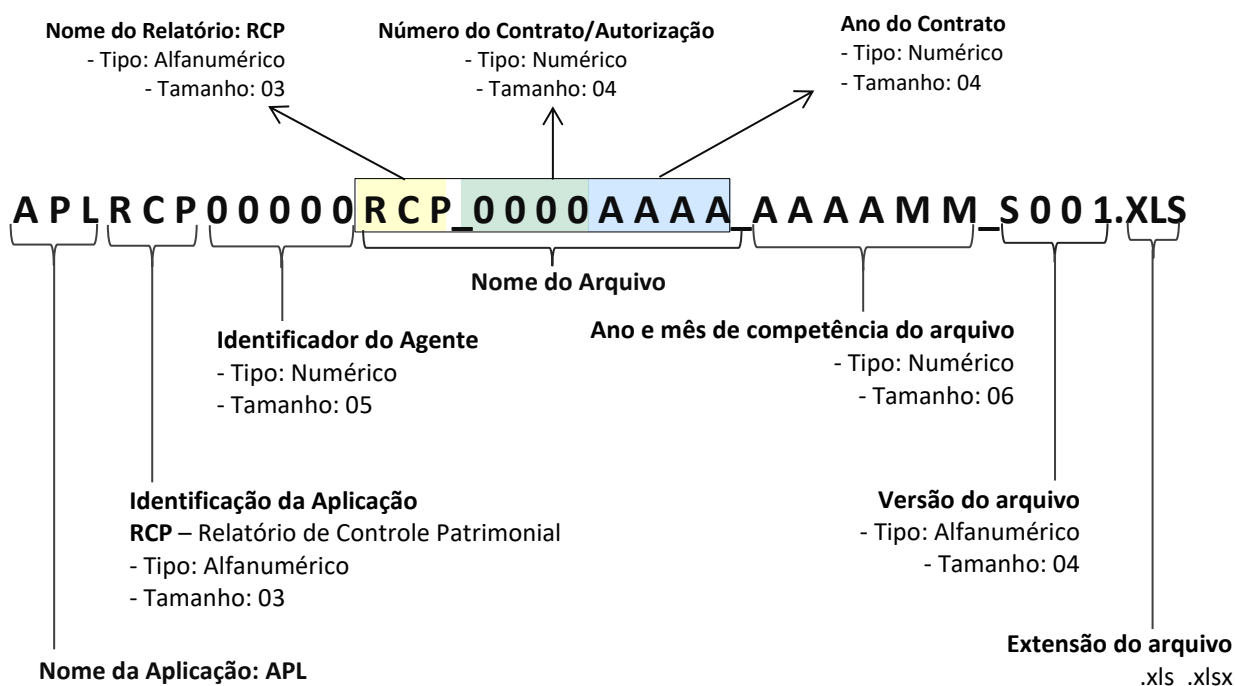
**Nome do Relatório: RCP**
- Tipo: Alfanumérico
- Tamanho: 03

**Número do Contrato/Autorização**
- Tipo: Numérico
- Tamanho: 04

**Ano do Contrato**
- Tipo: Numérico
- Tamanho: 04

A P L R C P 0 0 0 0 0 R C P _ 0 0 0 0 A A A A _ A A A A M M _ S 0 0 1 .XLS

**Nome do Arquivo**

**Identificador do Agente**
- Tipo: Numérico
- Tamanho: 05

**Ano e mês de competência do arquivo**
- Tipo: Numérico
- Tamanho: 06

**Identificação da Aplicação**
**RCP** – Relatório de Controle Patrimonial
- Tipo: Alfanumérico
- Tamanho: 03

**Versão do arquivo**
- Tipo: Alfanumérico
- Tamanho: 04

**Extensão do arquivo**
.xls .xlsx

**Nome da Aplicação: APL**